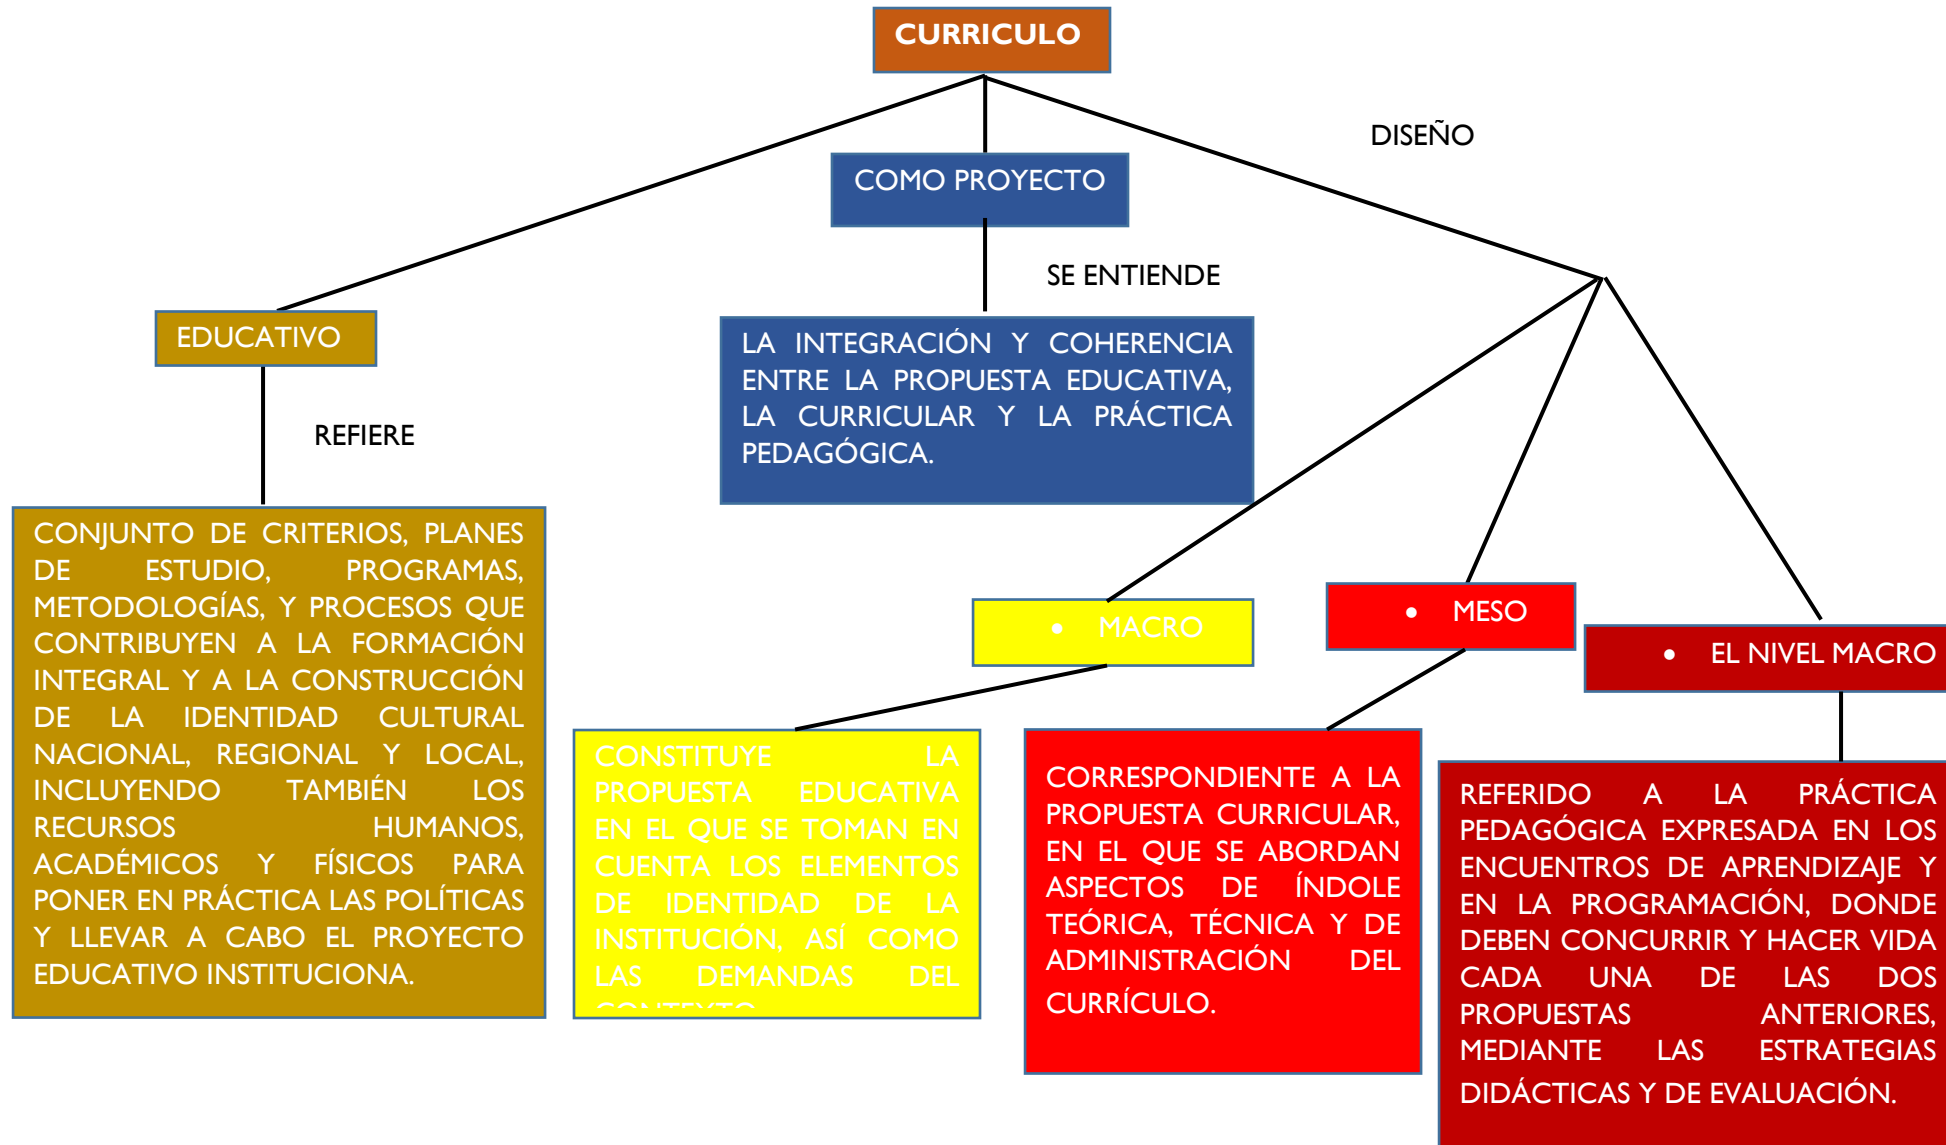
CURRICULO

EDUCATIVO

REFIERE

CONJUNTO DE CRITERIOS, PLANES DE ESTUDIO, PROGRAMAS, METODOLOGÍAS, Y PROCESOS QUE CONTRIBUYEN A LA FORMACIÓN INTEGRAL Y A LA CONSTRUCCIÓN DE LA IDENTIDAD CULTURAL NACIONAL, REGIONAL Y LOCAL, INCLUYENDO TAMBIÉN LOS RECURSOS HUMANOS, ACADÉMICOS Y FÍSICOS PARA PONER EN PRÁCTICA LAS POLÍTICAS Y LLEVAR A CABO EL PROYECTO EDUCATIVO INSTITUCIONA.

COMO PROYECTO

SE ENTIENDE

LA INTEGRACIÓN Y COHERENCIA ENTRE LA PROPUESTA EDUCATIVA, LA CURRICULAR Y LA PRÁCTICA PEDAGÓGICA.

DISEÑO

• MACRO

CONSTITUYE LA PROPUESTA EDUCATIVA EN EL QUE SE TOMAN EN CUENTA LOS ELEMENTOS DE IDENTIDAD DE LA INSTITUCIÓN, ASÍ COMO LAS DEMANDAS DEL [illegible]

• MESO

CORRESPONDIENTE A LA PROPUESTA CURRICULAR, EN EL QUE SE ABORDAN ASPECTOS DE ÍNDOLE TEÓRICA, TÉCNICA Y DE ADMINISTRACIÓN DEL CURRÍCULO.

• EL NIVEL MACRO

REFERIDO A LA PRÁCTICA PEDAGÓGICA EXPRESADA EN LOS ENCUENTROS DE APRENDIZAJE Y EN LA PROGRAMACIÓN, DONDE DEBEN CONCURRIR Y HACER VIDA CADA UNA DE LAS DOS PROPUESTAS ANTERIORES, MEDIANTE LAS ESTRATEGIAS DIDÁCTICAS Y DE EVALUACIÓN.